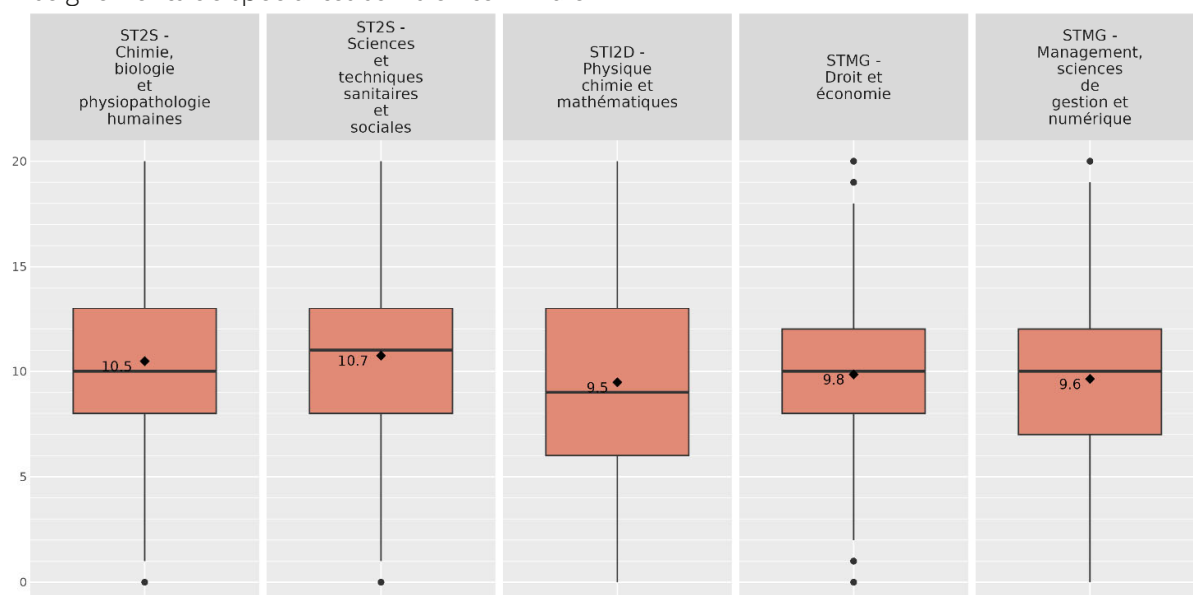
ST2S - Chimie, biologie et physiopathologie humaines

ST2S - Sciences et techniques sanitaires et sociales

STI2D - Physique chimie et mathématiques

STMG - Droit et économie

STMG - Management, sciences de gestion et numérique

20
15
10
5
0

10.5
10.7
9.5
9.8
9.6